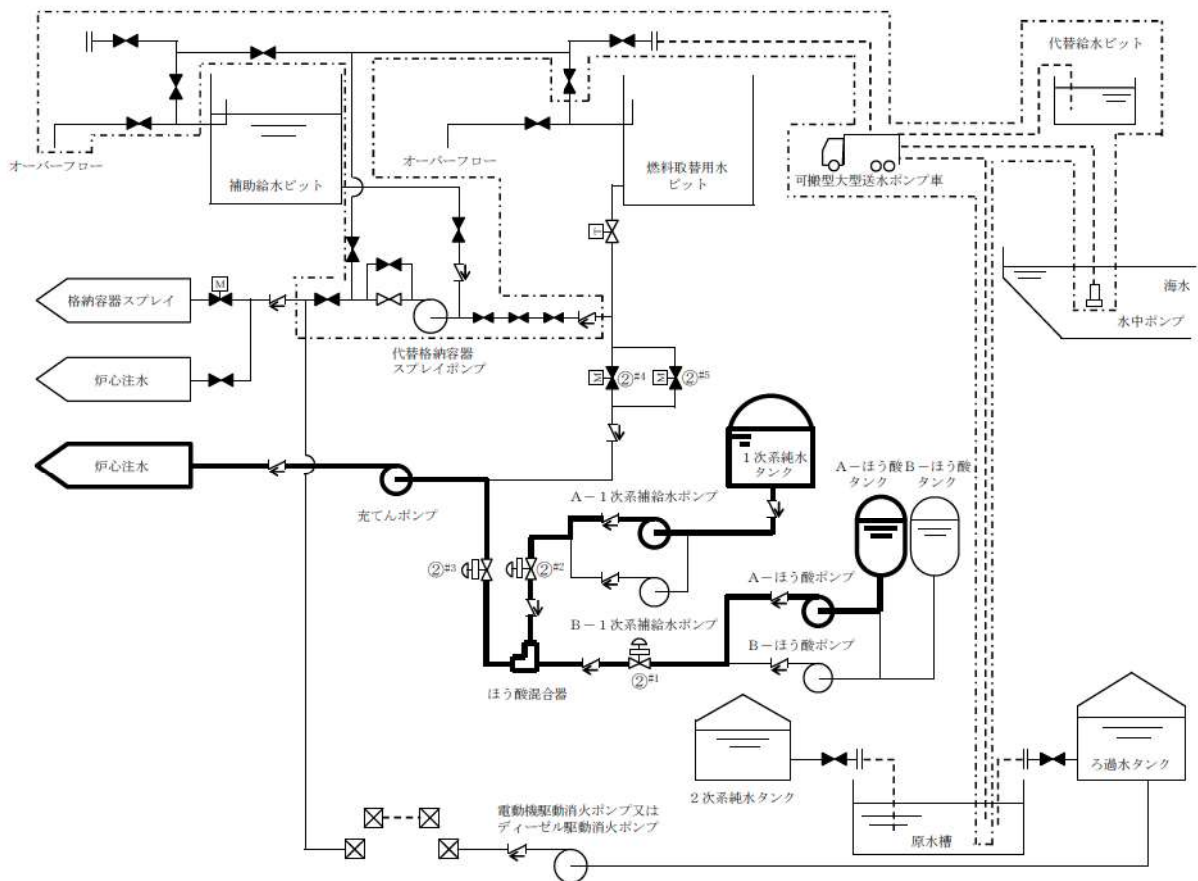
代替給水ピット

オーバーフロー

補助給水ピット

オーバーフロー

燃料取替用水ピット

可搬型大型送水ポンプ車

海水

水中ポンプ

M

格納容器スプレイ

炉心注水

代替格納容器スプレイポンプ

②※4

②※5

炉心注水

1次系純水タンク

A－ほう酸タンク

B－ほう酸タンク

充てんポンプ

A－1次系補給水ポンプ

②※3

②※2

A－ほう酸ポンプ

B－1次系補給水ポンプ

B－ほう酸ポンプ

②※1

ほう酸混合器

2次系純水タンク

ろ過水タンク

電動機駆動消火ポンプ又はディーゼル駆動消火ポンプ

原水槽